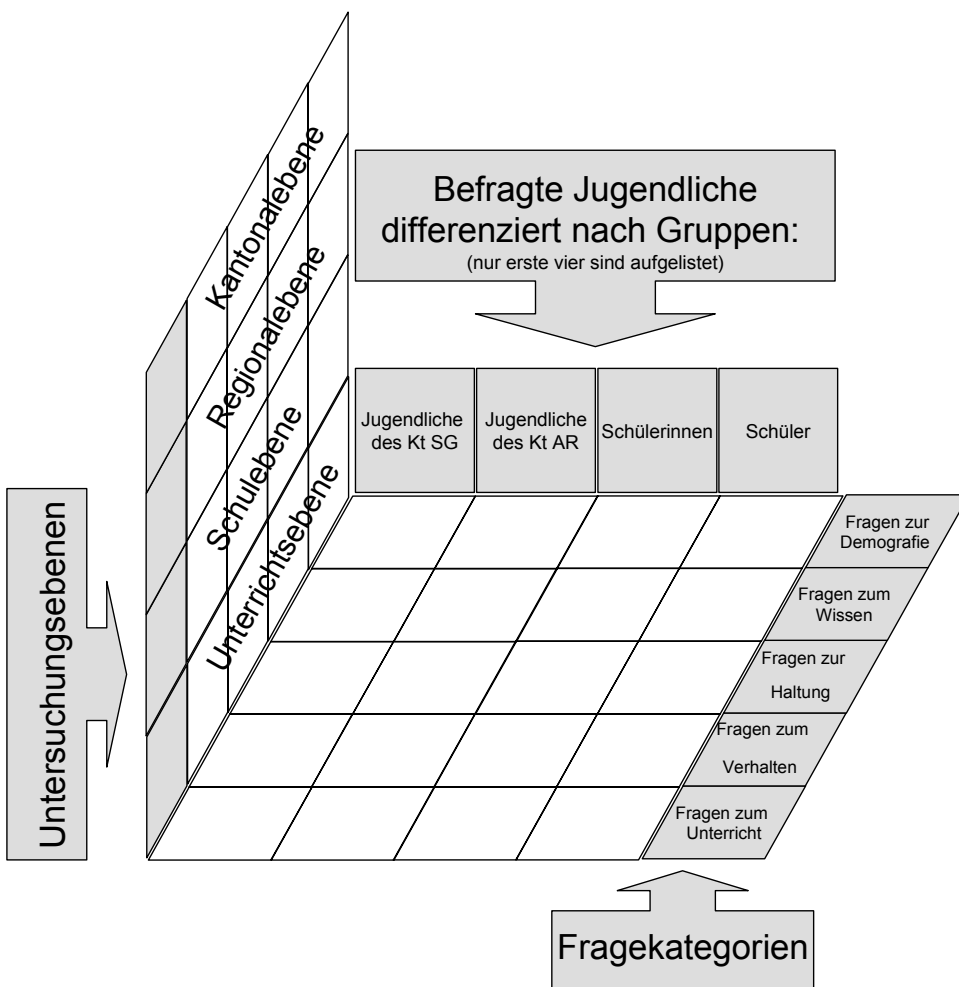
Kantonalebene
Regionalebene
Schulebene
Unterrichtsebene

Befragte Jugendliche differenziert nach Gruppen:
(nur erste vier sind aufgelistet)

Jugendliche des Kt SG
Jugendliche des Kt AR
Schülerinnen
Schüler

Untersuchungsebenen

Fragen zur Demografie
Fragen zum Wissen
Fragen zur Haltung
Fragen zum Verhalten
Fragen zum Unterricht

Fragekategorien